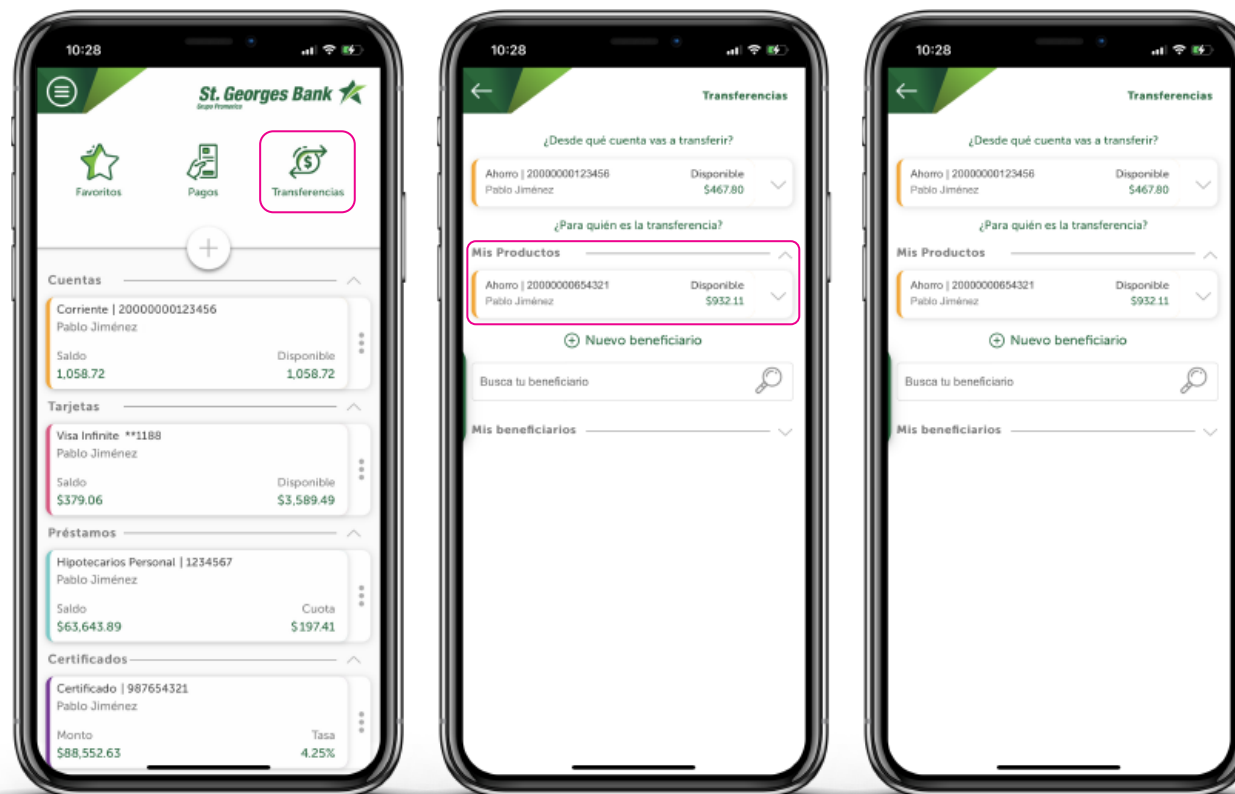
10:28

St. Georges Bank
Grupo Promerica

Favoritos
Pagos
Transferencias

Cuentas

Corriente | 20000000123456
Pablo Jiménez
Saldo
1,058.72
Disponible
1,058.72

Tarjetas

Visa Infinite **1188
Pablo Jiménez
Saldo
$379.06
Disponible
$3,589.49

Préstamos

Hipotecarios Personal | 1234567
Pablo Jiménez
Saldo
$63,643.89
Cuota
$197.41

Certificados

Certificado | 987654321
Pablo Jiménez
Monto
$88,552.63
Tasa
4.25%

10:28

Transferencias

¿Desde qué cuenta vas a transferir?

Ahorro | 20000000123456
Pablo Jiménez
Disponible
$467.80

¿Para quién es la transferencia?

Mis Productos

Ahorro | 20000000654321
Pablo Jiménez
Disponible
$932.11

Nuevo beneficiario

Busca tu beneficiario

Mis beneficiarios

10:28

Transferencias

¿Desde qué cuenta vas a transferir?

Ahorro | 20000000123456
Pablo Jiménez
Disponible
$467.80

¿Para quién es la transferencia?

Mis Productos

Ahorro | 20000000654321
Pablo Jiménez
Disponible
$932.11

Nuevo beneficiario

Busca tu beneficiario

Mis beneficiarios